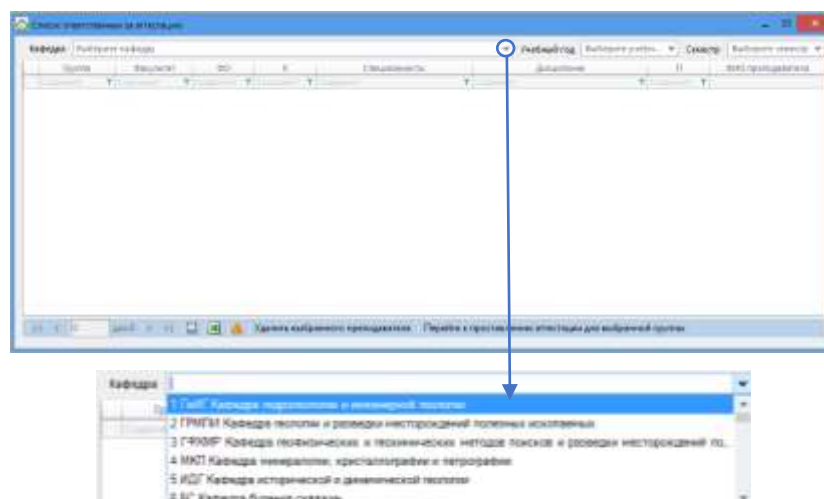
Список ответственных за аттестацию

Кафедра: Выберите кафедру

Учебный год Выберите учебн... Семестр Выберите семестр

| Группа | Факультет | ВО | К | Специальность | Дисциплина | П | ФИО преподавателя |
|---|---|---|---|---|---|---|---|

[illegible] Удалить выбранного преподавателя Перейти к проставлению аттестации для выбранной группы

Кафедра

1 ГиИГ Кафедра гидрогеологии и инженерной геологии
2 ГРМПИ Кафедра геологии и разведки месторождений полезных ископаемых
3 ГФХМР Кафедра геофизических и геохимических методов поисков и разведки месторождений по...
4 МКП Кафедра минералогии, кристаллографии и петрографии
5 ИДГ Кафедра исторической и динамической геологии
6 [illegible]